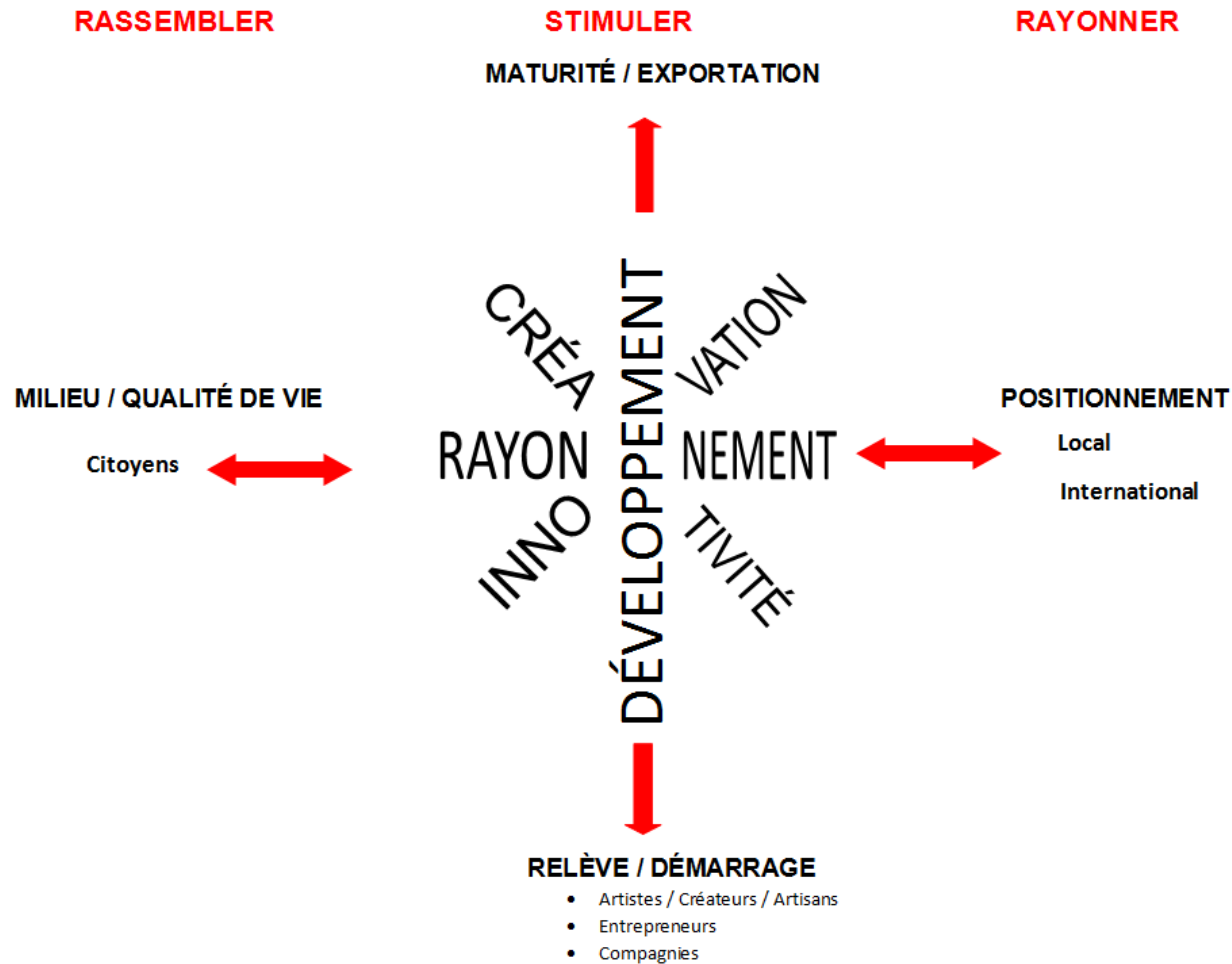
RASSEMBLER

STIMULER

RAYONNER

MATURITÉ / EXPORTATION

CRÉA

VATION

DÉVELOPPEMENT

MILIEU / QUALITÉ DE VIE

Citoyens

RAYON

NEMENT

POSITIONNEMENT

Local

International

INNO

TIVITÉ

RELÈVE / DÉMARRAGE

- Artistes / Créateurs / Artisans
- Entrepreneurs
- Compagnies